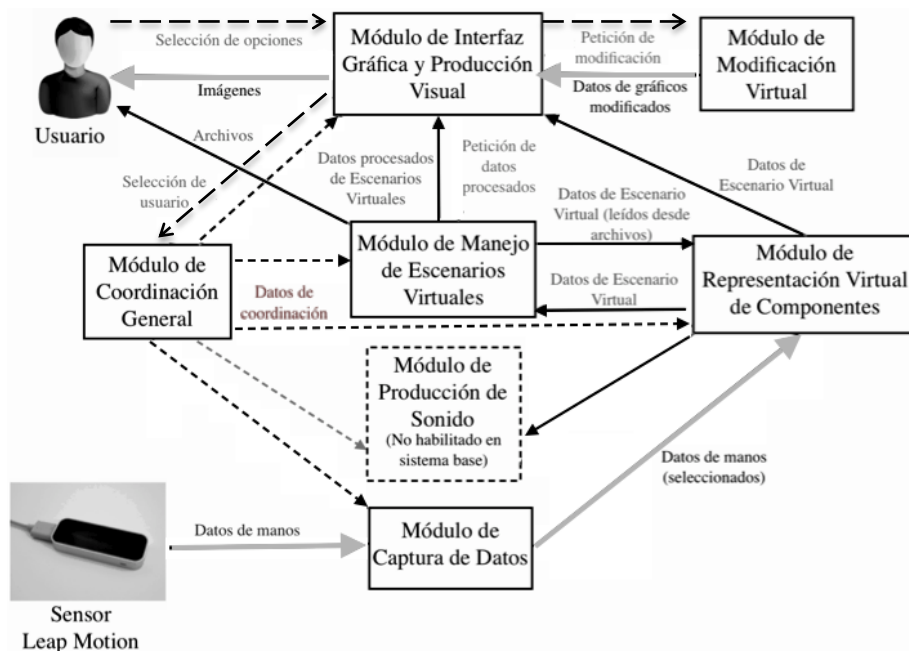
Usuario

Selección de opciones

Imágenes

Módulo de Interfaz Gráfica y Producción Visual

Petición de modificación

Datos de gráficos modificados

Módulo de Modificación Virtual

Archivos

Selección de usuario

Datos procesados de Escenarios Virtuales

Petición de datos procesados

Datos de Escenario Virtual

Datos de Escenario Virtual (leídos desde archivos)

Módulo de Coordinación General

Módulo de Manejo de Escenarios Virtuales

Datos de Escenario Virtual

Módulo de Representación Virtual de Componentes

Datos de coordinación

Módulo de Producción de Sonido
(No habilitado en sistema base)

Datos de manos (seleccionados)

Datos de manos

Módulo de Captura de Datos

Sensor Leap Motion